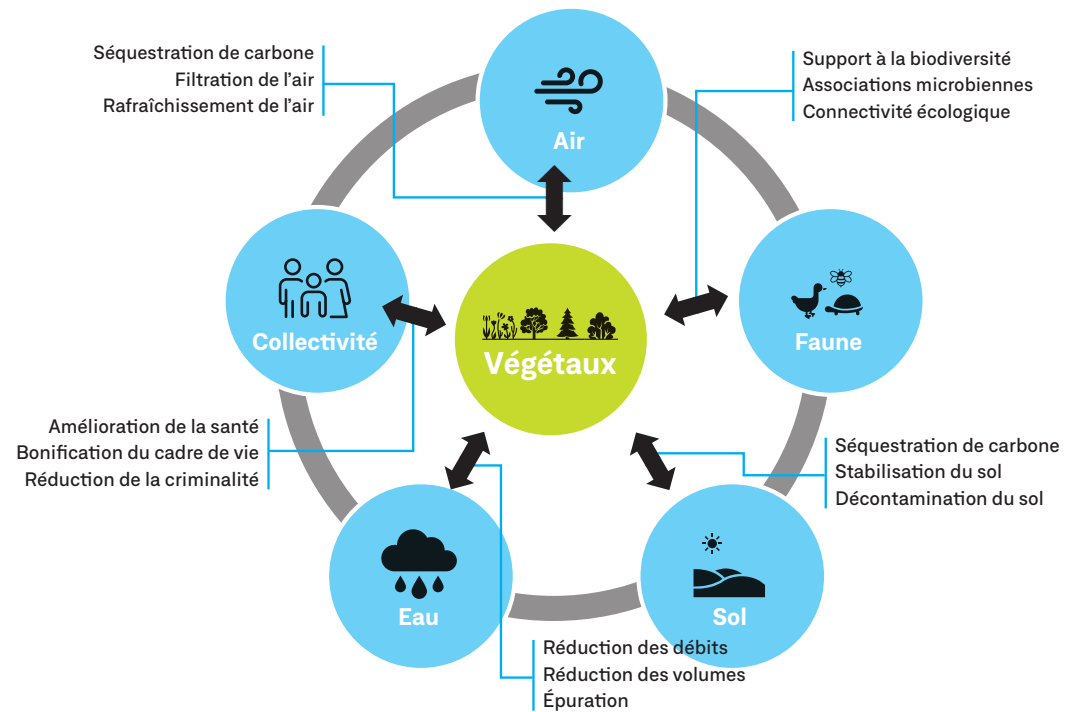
Séquestration de carbone
Filtration de l'air
Rafraîchissement de l'air

Air

Support à la biodiversité
Associations microbiennes
Connectivité écologique

Collectivité

Végétaux

Faune

Amélioration de la santé
Bonification du cadre de vie
Réduction de la criminalité

Séquestration de carbone
Stabilisation du sol
Décontamination du sol

Eau

Sol

Réduction des débits
Réduction des volumes
Épuration